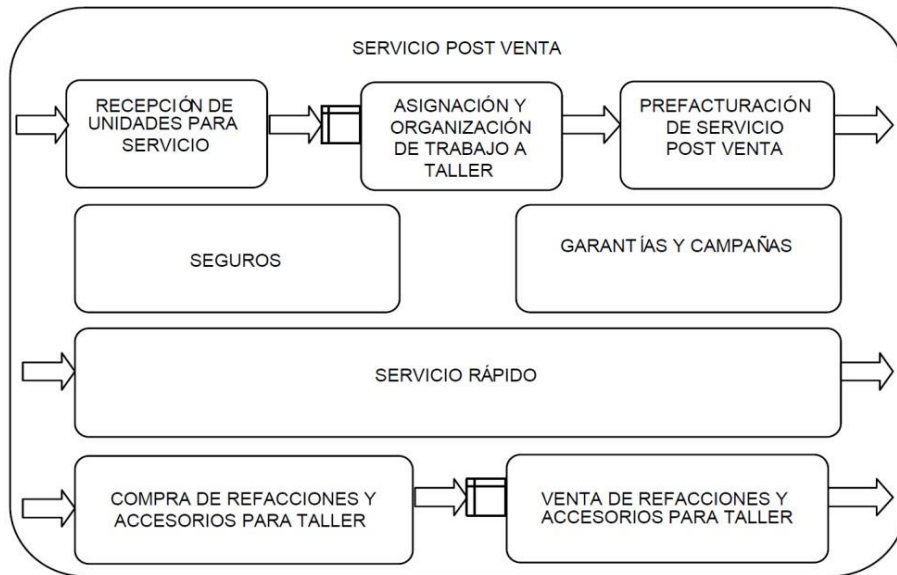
SERVICIO POST VENTA

RECEPCIÓN DE UNIDADES PARA SERVICIO

ASIGNACIÓN Y ORGANIZACIÓN DE TRABAJO A TALLER

PREFACTURACIÓN DE SERVICIO POST VENTA

SEGUROS

GARANTÍAS Y CAMPAÑAS

SERVICIO RÁPIDO

COMPRA DE REFACCIONES Y ACCESORIOS PARA TALLER

VENTA DE REFACCIONES Y ACCESORIOS PARA TALLER